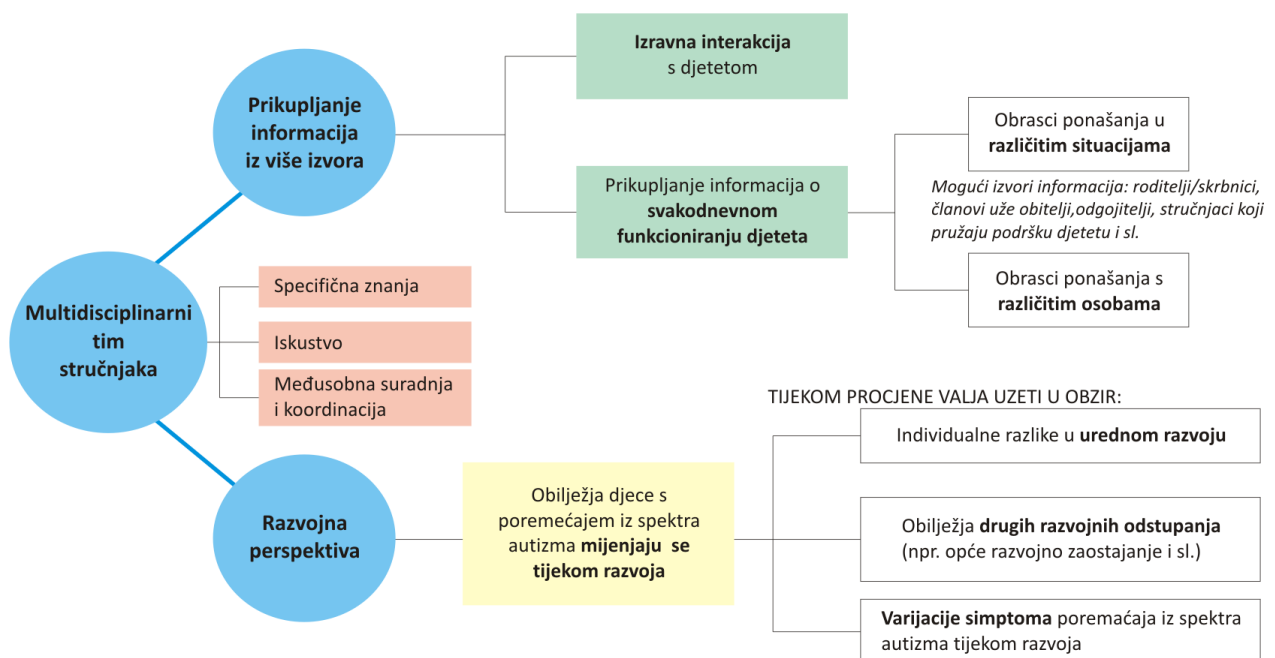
Multidisciplinarni tim stručnjaka

Prikupljanje informacija iz više izvora

Izravna interakcija s djetetom

Prikupljanje informacija o svakodnevnom funkcioniranju djeteta

Obrasci ponašanja u različitim situacijama

Mogući izvori informacija: roditelji/skrbnici, članovi uže obitelji,odgojitelji, stručnjaci koji pružaju podršku djetetu i sl.

Obrasci ponašanja s različitim osobama

Specifična znanja

Iskustvo

Međusobna suradnja i koordinacija

Razvojna perspektiva

Obilježja djece s poremećajem iz spektra autizma mijenjaju se tijekom razvoja

TIJEKOM PROCJENE VALJA UZETI U OBZIR:

Individualne razlike u urednom razvoju

Obilježja drugih razvojnih odstupanja (npr. opće razvojno zaostajanje i sl.)

Varijacije simptoma poremećaja iz spektra autizma tijekom razvoja